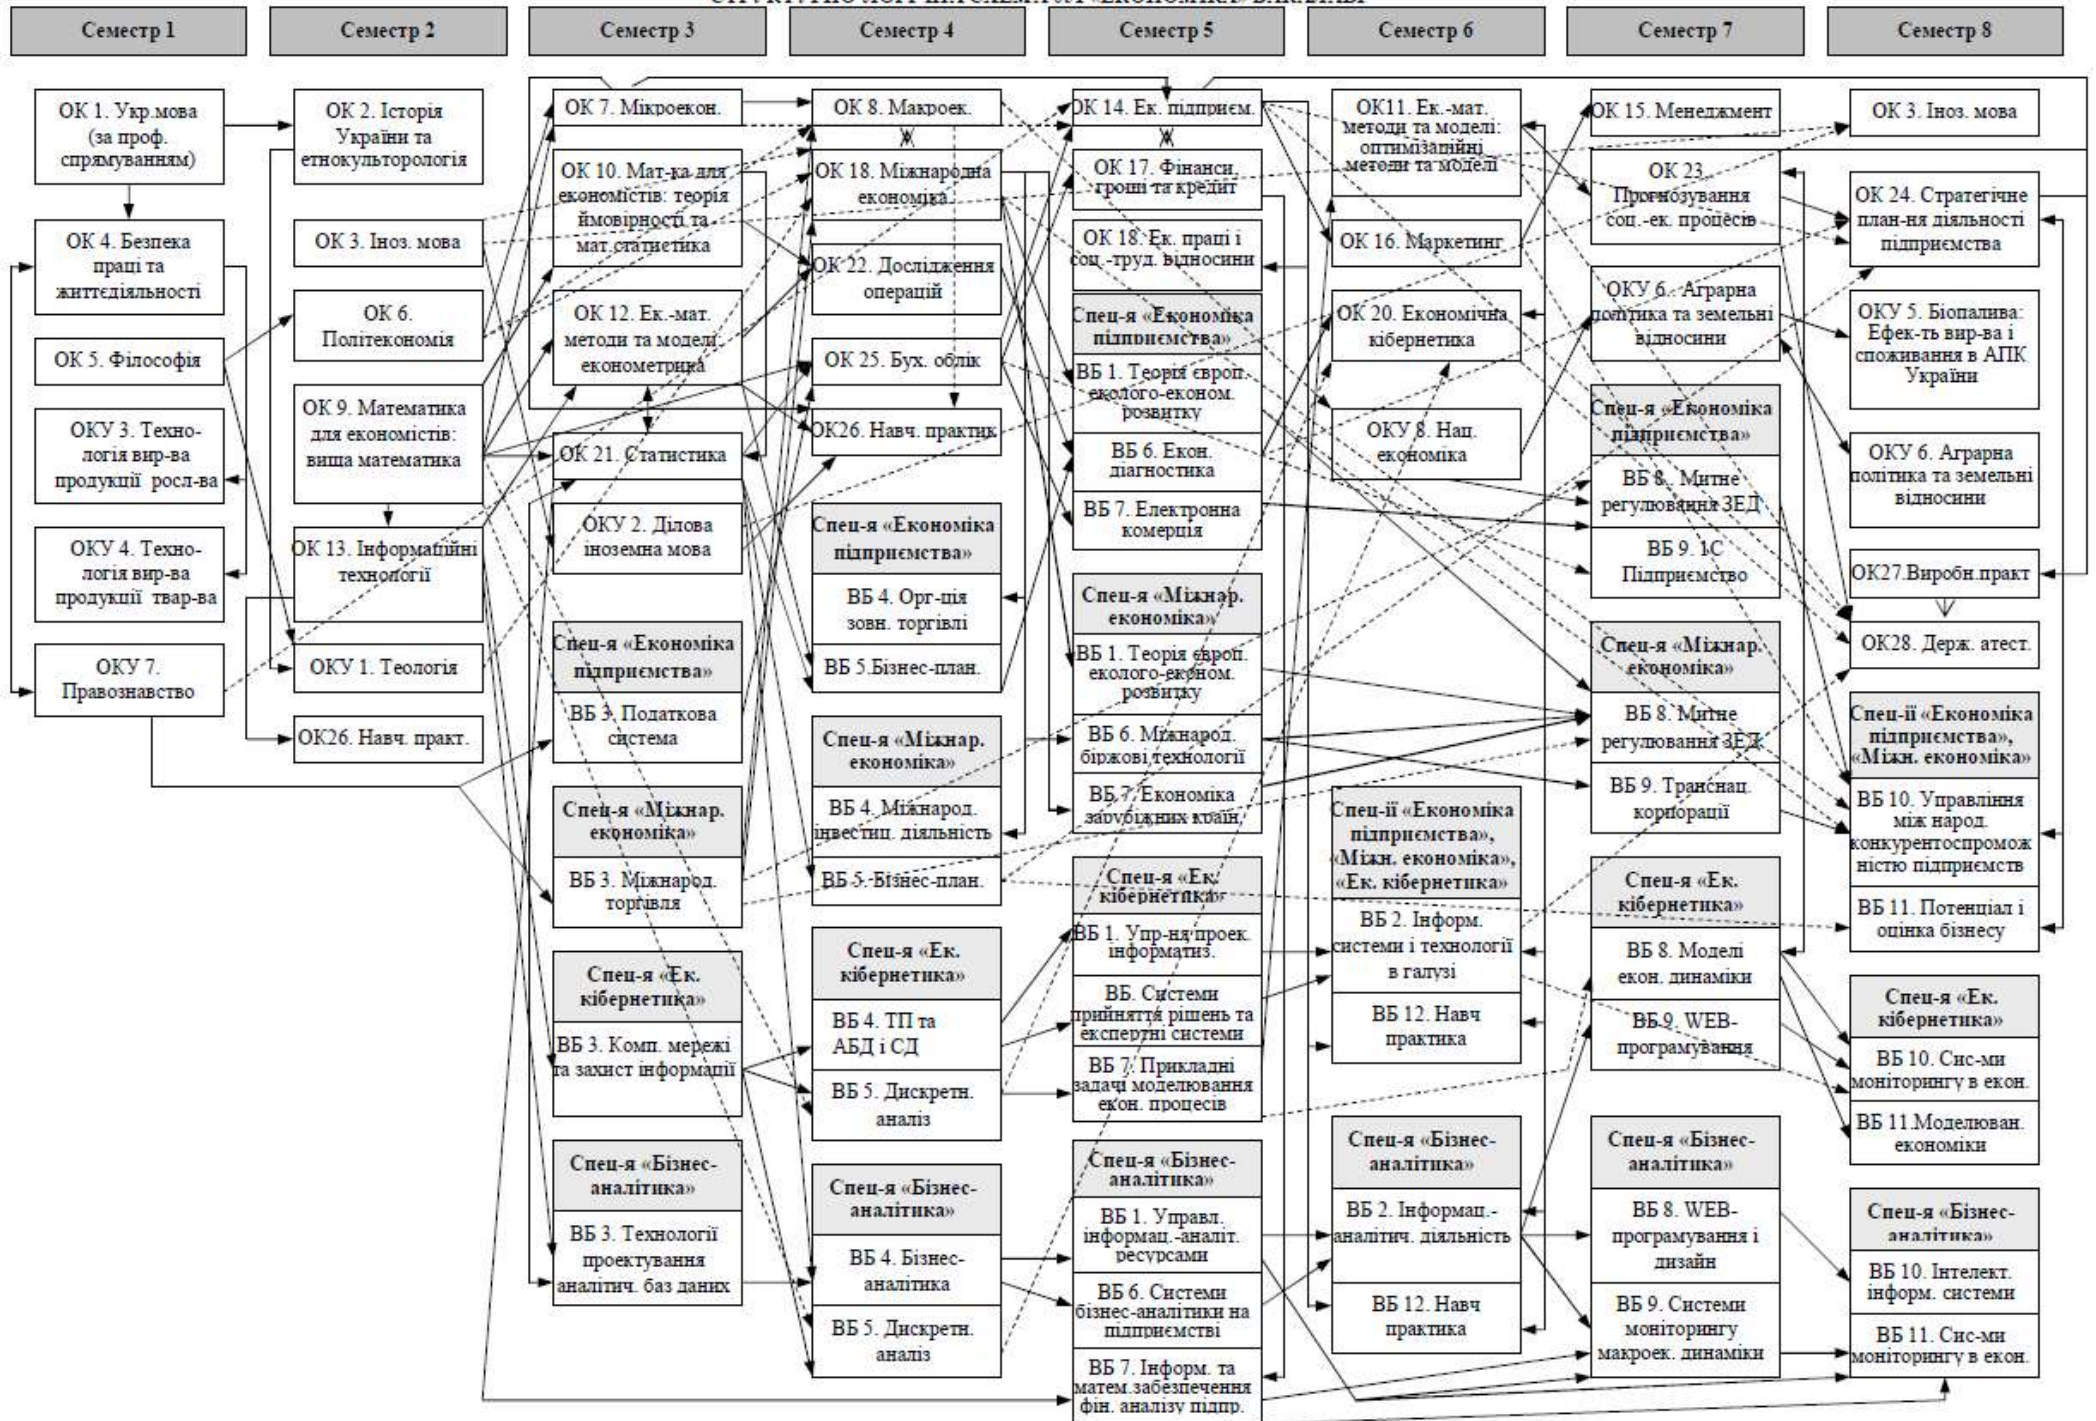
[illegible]

Семестр 1

ОК 1. Укр.мова (за проф. спрямуванням)

ОК 4. Безпека праці та життєдіяльності

ОК 5. Філософія

ОКУ 3. Технологія вир-ва продукції росл-ва

ОКУ 4. Технологія вир-ва продукції твар-ва

ОКУ 7. Правознавство

Семестр 2

ОК 2. Історія України та етнокультурологія

ОК 3. Іноз. мова

ОК 6. Політекономія

ОК 9. Математика для економістів: вища математика

ОК 13. Інформаційні технології

ОКУ 1. Теологія

ОК26. Навч. практ.

Семестр 3

ОК 7. Мікроекон.

ОК 10. Мат-ка для економістів: теорія ймовірності та мат.статистика

ОК 12. Ек.-мат. методи та моделі: економетрика

ОК 21. Статистика

ОКУ 2. Ділова іноземна мова

Спец-я «Економіка підприємства»

ВБ 3. Податкова система

Спец-я «Міжнар. економіка»

ВБ 3. Міжнарод. торгівля

Спец-я «Ек. кібернетика»

ВБ 3. Комп. мережі та захист інформації

Спец-я «Бізнес-аналітика»

ВБ 3. Технології проектування аналітич. баз даних

Семестр 4

ОК 8. Макроек.

ОК 18. Міжнародна економіка

ОК 22. Дослідження операцій

ОК 25. Бух. облік

ОК26. Навч. практик

Спец-я «Економіка підприємства»

ВБ 4. Орг-ція зовн. торгівлі

ВБ 5.Бізнес-план.

Спец-я «Міжнар. економіка»

ВБ 4. Міжнарод. інвестиц. діяльність

ВБ 5. Бізнес-план.

Спец-я «Ек. кібернетика»

ВБ 4. ТП та АБД і СД

ВБ 5. Дискретн. аналіз

Спец-я «Бізнес-аналітика»

ВБ 4. Бізнес-аналітика

ВБ 5. Дискретн. аналіз

Семестр 5

ОК 14. Ек. підприєм.

ОК 17. Фінанси, гроші та кредит

ОК 18. Ек. праці і соц.-труд. відносини

Спец-я «Економіка підприємства»

ВБ 1. Теорія європ. еколого-економ. розвитку

ВБ 6. Екон. діагностика

ВБ 7. Електронна комерція

Спец-я «Міжнар. економіка»

ВБ 1. Теорія європ. еколого-економ. розвитку

ВБ 6. Міжнарод. біржові технології

ВБ 7. Економіка зарубіжних країн.

Спец-я «Ек. кібернетика»

ВБ 1. Упр-ня проек. інформатиз.

ВБ. Системи прийняття рішень та експертні системи

ВБ 7. Прикладні задачі моделювання екон. процесів

Спец-я «Бізнес-аналітика»

ВБ 1. Управл. інформац.-аналіт. ресурсами

ВБ 6. Системи бізнес-аналітики на підприємстві

ВБ 7. Інформ. та матем.забезпечення фін. аналізу підпр.

Семестр 6

ОК11. Ек.-мат. методи та моделі: оптимізаційні методи та моделі

ОК 16. Маркетинг

ОК 20. Економічна кібернетика

ОКУ 8. Нац. економіка

Спец-ії «Економіка підприємства», «Міжн. економіка», «Ек. кібернетика»

ВБ 2. Інформ. системи і технології в галузі

ВБ 12. Навч практика

Спец-я «Бізнес-аналітика»

ВБ 2. Інформац.-аналітич. діяльність

ВБ 12. Навч практика

Семестр 7

ОК 15. Менеджмент

ОК 23. Прогнозування соц.-ек. процесів

ОКУ 6. Аграрна політика та земельні відносини

Спец-я «Економіка підприємства»

ВБ 8. Митне регулювання ЗЕД

ВБ 9. 1С Підприємство

Спец-я «Міжнар. економіка»

ВБ 8. Митне регулювання ЗЕД

ВБ 9. Транснац. корпорації

Спец-я «Ек. кібернетика»

ВБ 8. Моделі екон. динаміки

ВБ 9. WEB-програмування

Спец-я «Бізнес-аналітика»

ВБ 8. WEB-програмування і дизайн

ВБ 9. Системи моніторингу макроек. динаміки

Семестр 8

ОК 3. Іноз. мова

ОК 24. Стратегічне план-ня діяльності підприємства

ОКУ 5. Біопалива: Ефек-ть вир-ва і споживання в АПК України

ОКУ 6. Аграрна політика та земельні відносини

ОК27.Виробн.практ

ОК28. Держ. атест.

Спец-ії «Економіка підприємства», «Міжн. економіка»

ВБ 10. Управління між народ. конкурентоспроможністю підприємств

ВБ 11. Потенціал і оцінка бізнесу

Спец-я «Ек. кібернетика»

ВБ 10. Сис-ми моніторингу в екон.

ВБ 11.Моделюван. економіки

Спец-я «Бізнес-аналітика»

ВБ 10. Інтелект. інформ. системи

ВБ 11. Сис-ми моніторингу в екон.